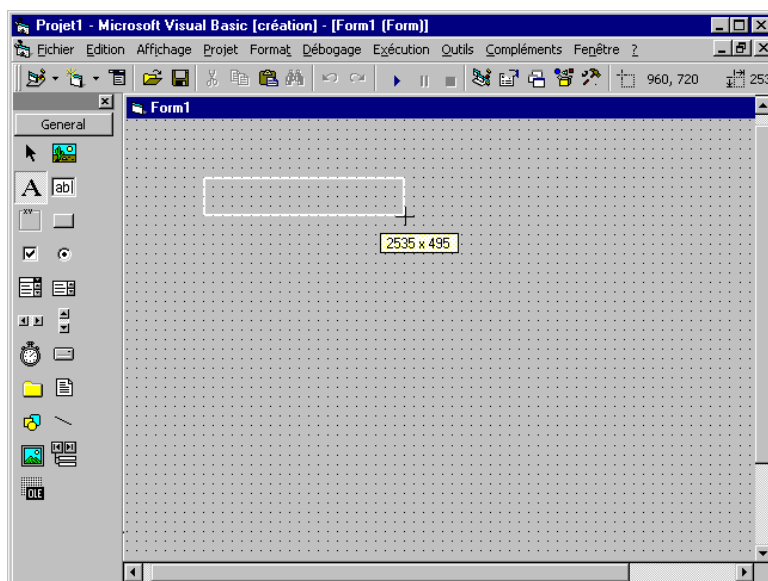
Projet1 - Microsoft Visual Basic [création] - [Form1 (Form)]

Fichier Edition Affichage Projet Format Débogage Exécution Outils Compléments Fenêtre ?

960, 720

253

General

Form1

abl

xy

OLE

2535 x 495